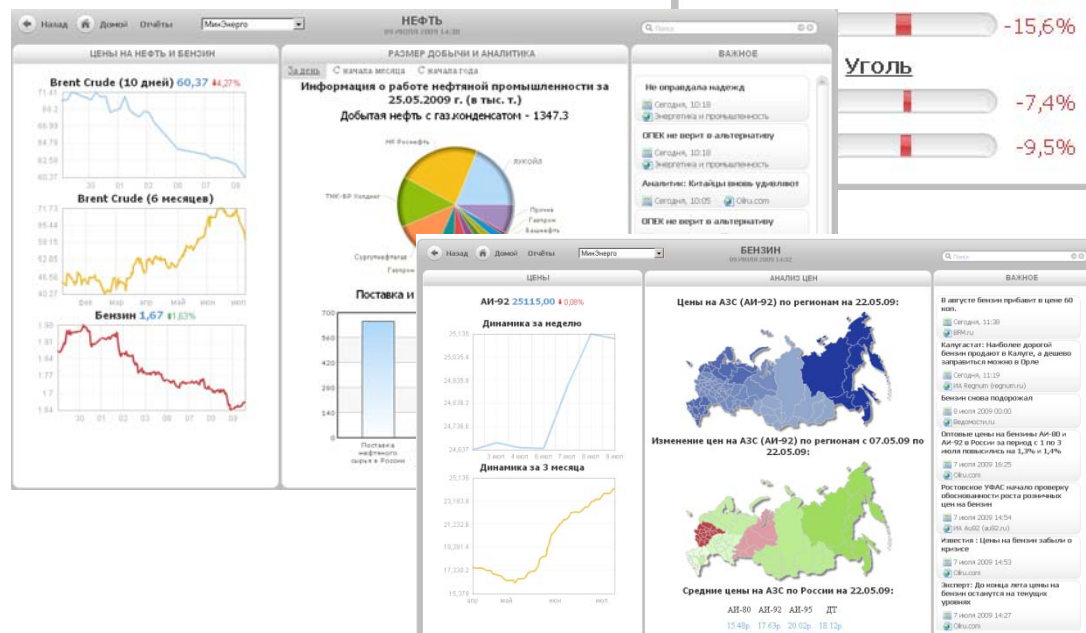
-15,6%

Уголь

-7,4%

-9,5%

Назад Домой Отчёты МинЭнерго

НЕФТЬ
09 июля 2009 14:30

Поиск

ЦЕНЫ НА НЕФТЬ И БЕНЗИН

Brent Crude (10 дней) 60,37 ↓4,27%

71.41
69.88
65.92
64.79
62.58
60.37

30 01 02 03 06 07 08

Brent Crude (6 месяцев)

71.73
65.44
58.15
52.86
46.56
40.27

фев мар апр май июн июл

Бензин 1,67 ↑1,63%

1.98
1.91
1.84
1.77
1.71
1.64

30 01 02 03 06 07 08

РАЗМЕР ДОБЫЧИ И АНАЛИТИКА

За день С начала месяца С начала года

Информация о работе нефтяной промышленности за 25.05.2009 г. (в тыс. т.)

Добытая нефть с газ.конденсатом - 1347.3

НК Роснефть
Лукойл
ТНК-BP Холдинг
Прочие
Газпром
Башнефть
Сургутнефтегаз
Газпром

Поставка и

700
560
420
280
140
0

Поставка нефтяного сырья в России

ВАЖНОЕ

Не оправдала надежд
Сегодня, 10:18
Энергетика и промышленность

ОПЕК не верит в альтернативу
Сегодня, 10:18
Энергетика и промышленность

Аналитик: Китайцы вновь удивляют
Сегодня, 10:05 Oilru.com

ОПЕК не верит в альтернативу

Назад Домой Отчёты МинЭнерго

БЕНЗИН
09 июля 2009 14:32

Поиск

ЦЕНЫ

АИ-92 25115,00 ↓0,08%

Динамика за неделю

25,135
25,035.4
24,935.8
24,836.2
24,736.6
24,637

3 июл 4 июл 5 июл 6 июл 7 июл 8 июл 9 июл

Динамика за 3 месяца

25,115
23,163.8
21,232.6
19,281.4
17,338.2
15,378

апр май июн июл

АНАЛИЗ ЦЕН

Цены на АЗС (АИ-92) по регионам на 22.05.09:

Изменение цен на АЗС (АИ-92) по регионам с 07.05.09 по 22.05.09:

Средние цены на АЗС по России на 22.05.09:

АИ-80 АИ-92 АИ-95 ДТ
15.48р. 17.63р. 20.02р. 18.12р.

ВАЖНОЕ

В августе бензин прибавит в цене 60 коп.
Сегодня, 11:38
BFM.ru

Калугастат: Наиболее дорогой бензин продают в Калуге, а дешево заправиться можно в Орле
Сегодня, 11:19
ИА Regnum (regnum.ru)

Бензин снова подорожал
8 июля 2009 00:00
Ведомости.ru

Оптовые цены на бензины АИ-80 и АИ-92 в России за период с 1 по 3 июля повысились на 1,3% и 1,4%
7 июля 2009 16:25
Oilru.com

Ростовское УФАС начало проверку обоснованности роста розничных цен на бензин
7 июля 2009 14:54
ИА Au92 (au92.ru)

Известия : Цены на бензин забыли о кризисе
7 июля 2009 14:53
Oilru.com

Эксперт: До конца лета цены на бензин останутся на текущих уровнях
7 июля 2009 14:27
Oilru.com